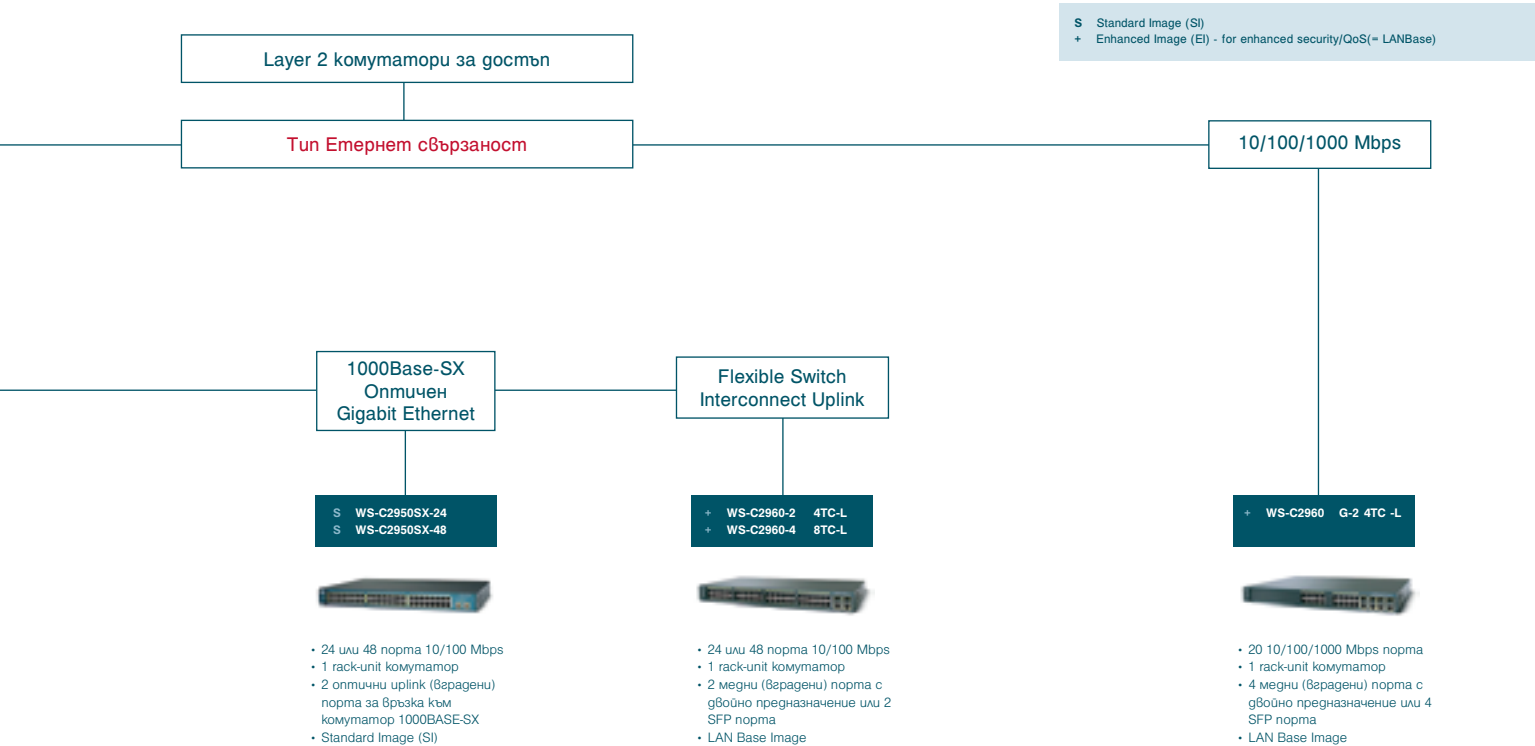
S Standard Image (SI)
+ Enhanced Image (EI) - for enhanced security/QoS(= LANBase)

Layer 2 комутатори за достъп

Тип Етернет свързаност

10/100/1000 Mbps

1000Base-SX
Оптичен
Gigabit Ethernet

Flexible Switch
Interconnect Uplink

S WS-C2950SX-24
S WS-C2950SX-48

+ WS-C2960-2 4TC-L
+ WS-C2960-4 8TC-L

+ WS-C2960 G-2 4TC -L

• 24 или 48 порта 10/100 Mbps
• 1 rack-unit комутатор
• 2 оптични uplink (вградени) порта за връзка към комутатор 1000BASE-SX
• Standard Image (SI)

• 24 или 48 порта 10/100 Mbps
• 1 rack-unit комутатор
• 2 медни (вградени) порта с двойно предназначение или 2 SFP порта
• LAN Base Image

• 20 10/100/1000 Mbps порта
• 1 rack-unit комутатор
• 4 медни (вградени) порта с двойно предназначение или 4 SFP порта
• LAN Base Image